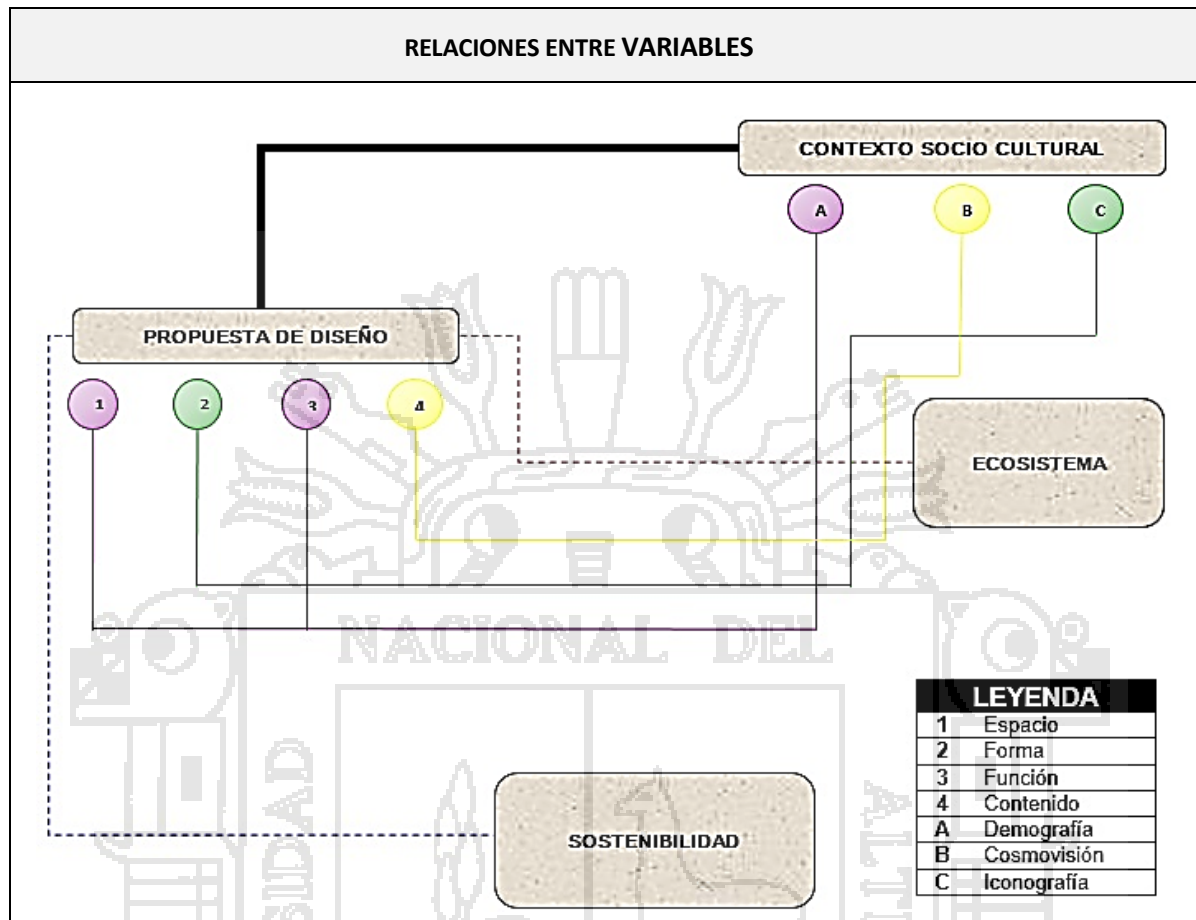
RELACIONES ENTRE VARIABLES

CONTEXTO SOCIO CULTURAL

A B C

PROPUESTA DE DISEÑO

1 2 3 4

ECOSISTEMA

NACIONAL DEL

SOSTENIBILIDAD

| LEYENDA | |
|---|---|
| 1 | Espacio |
| 2 | Forma |
| 3 | Función |
| 4 | Contenido |
| A | Demografía |
| B | Cosmovisión |
| C | Iconografía |